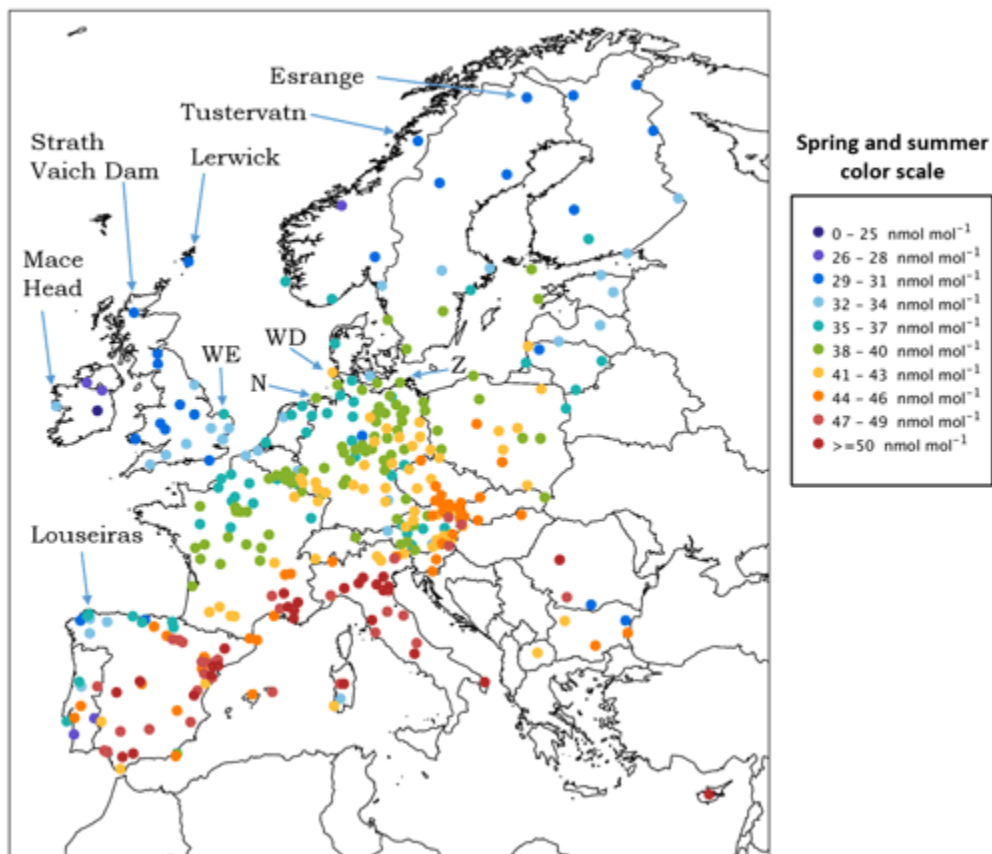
Esrange

Tustervatn

Strath Vaich Dam

Lerwick

Mace Head

WE

WD

N

Z

Louseiras

Spring and summer color scale

0 – 25 nmol mol$^{-1}$
26 – 28 nmol mol$^{-1}$
29 – 31 nmol mol$^{-1}$
32 – 34 nmol mol$^{-1}$
35 – 37 nmol mol$^{-1}$
38 – 40 nmol mol$^{-1}$
41 – 43 nmol mol$^{-1}$
44 – 46 nmol mol$^{-1}$
47 – 49 nmol mol$^{-1}$
>=50 nmol mol$^{-1}$